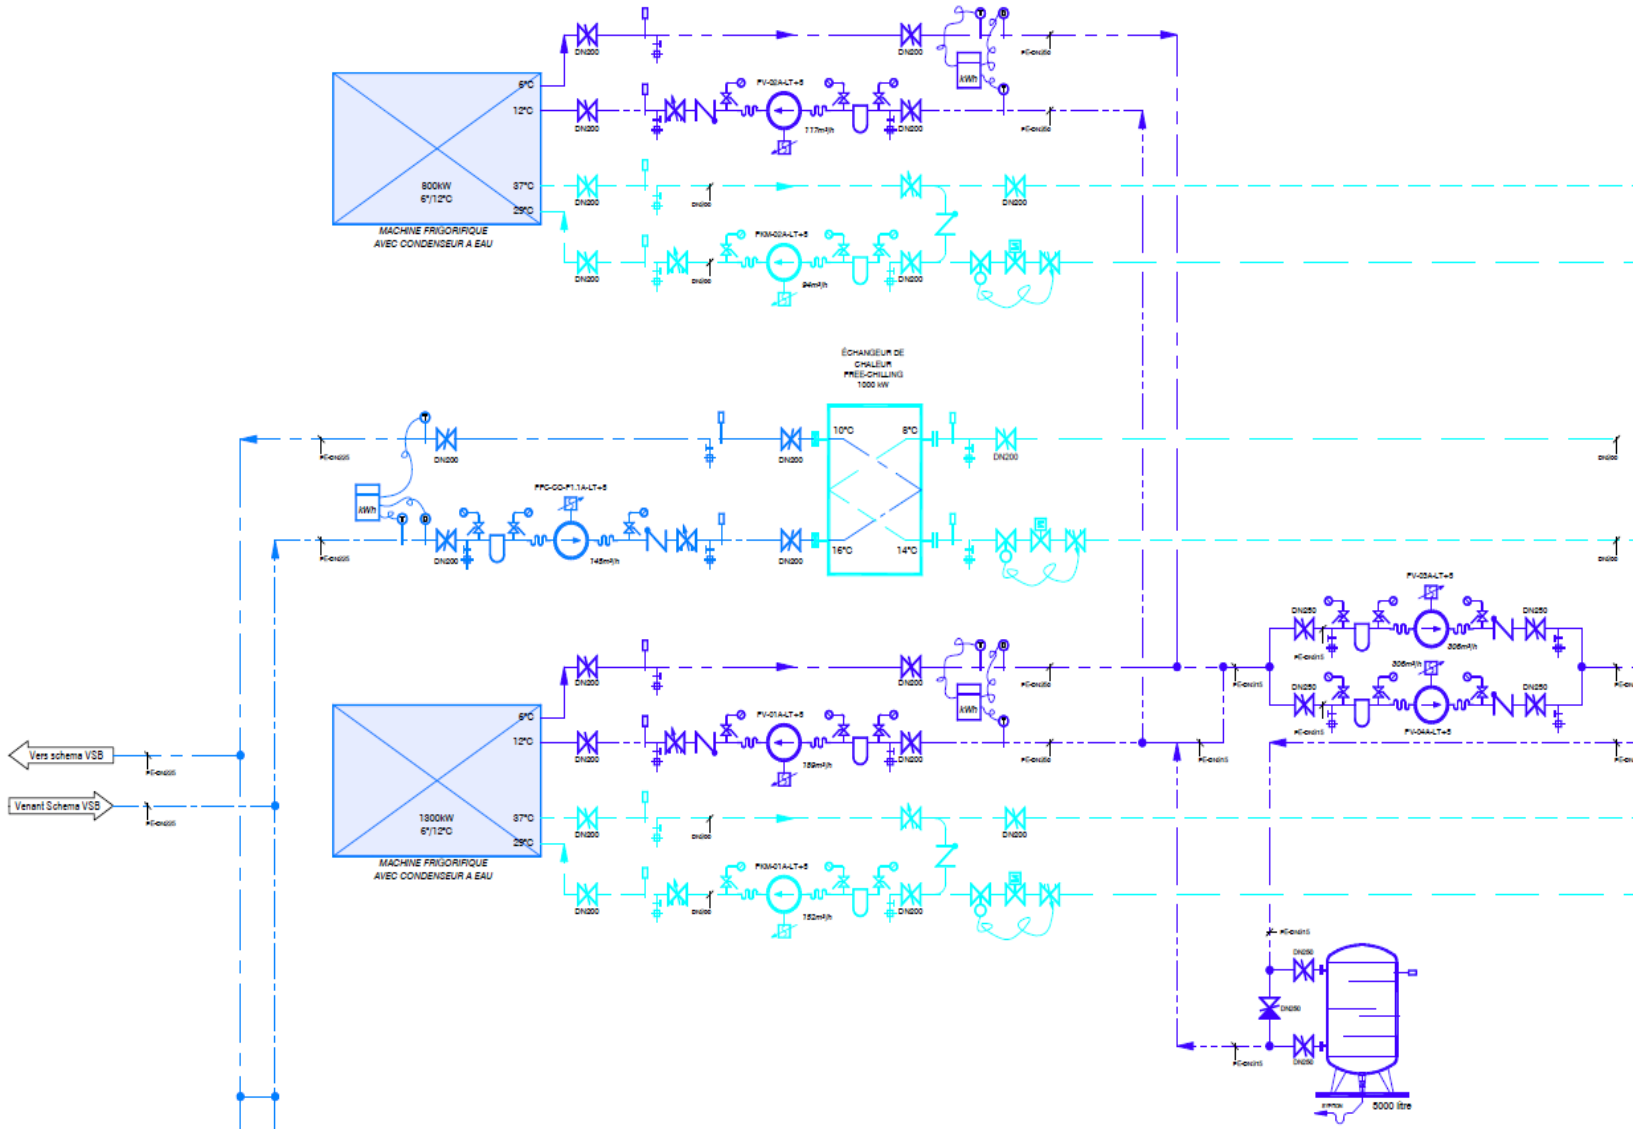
DN200
DN200
kWh
PE-DN200
6°C
12°C
DN200
FV-02A-LT+5
117m³/h
DN200
PE-DN200
800kW
6°/12°C
37°C
29°C
DN200
DN200
DN200
MACHINE FRIGORIFIQUE
AVEC CONDENSEUR A EAU
DN200
FKM-02A-LT+5
94m³/h
DN200
ÉCHANGEUR DE
CHALEUR
FREE-CHILLING
1000 kW
PE-DN200
DN200
DN200
10°C
8°C
DN200
kWh
FFC-CO-F1.1A-LT+5
PE-DN200
DN200
145m³/h
DN200
16°C
14°C
FV-03A-LT+5
DN250
DN250
306m³/h
PE-DN15
306m³/h
DN250
DN250
DN200
DN200
kWh
PE-DN200
PE-DN15
6°C
12°C
DN200
FV-01A-LT+5
159m³/h
DN200
PE-DN200
PE-DN15
FV-04A-LT+5
Vers schema VSB
PE-DN200
Venant Schema VSB
PE-DN200
1800kW
6°/12°C
37°C
29°C
DN200
DN200
DN200
MACHINE FRIGORIFIQUE
AVEC CONDENSEUR A EAU
DN200
FKM-01A-LT+5
152m³/h
DN200
PE-DN15
DN250
DN250
PE-DN15
DN250
5000 litre